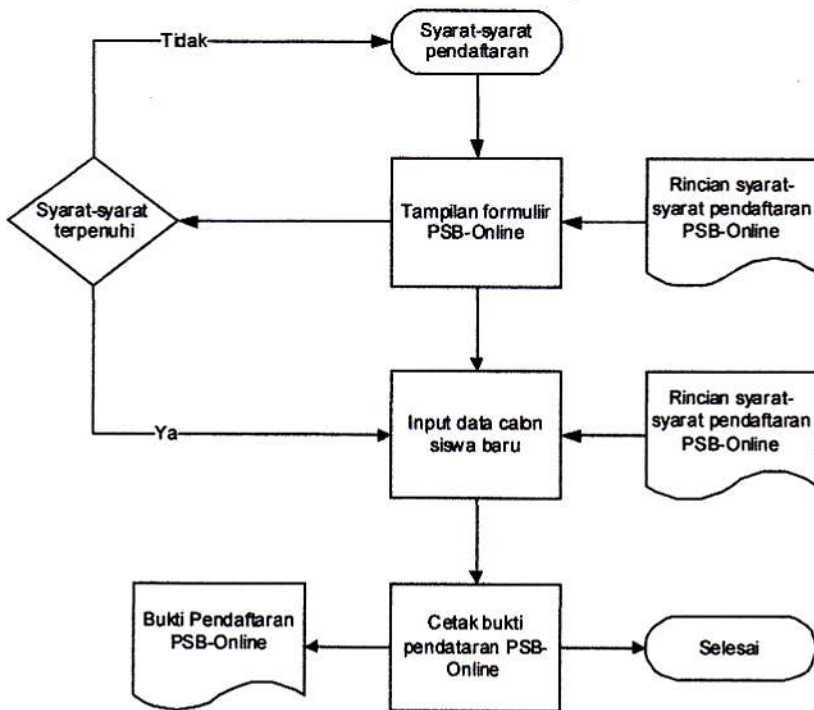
Tidak

Syarat-syarat pendaftaran

Syarat-syarat terpenuhi

Tampilan formuliir PSB-Online

Rincian syarat-syarat pendaftaran PSB-Online

Ya

Input data calon siswa baru

Rincian syarat-syarat pendaftaran PSB-Online

Bukti Pendaftaran PSB-Online

Cetak bukti pendataran PSB-Online

Selesai